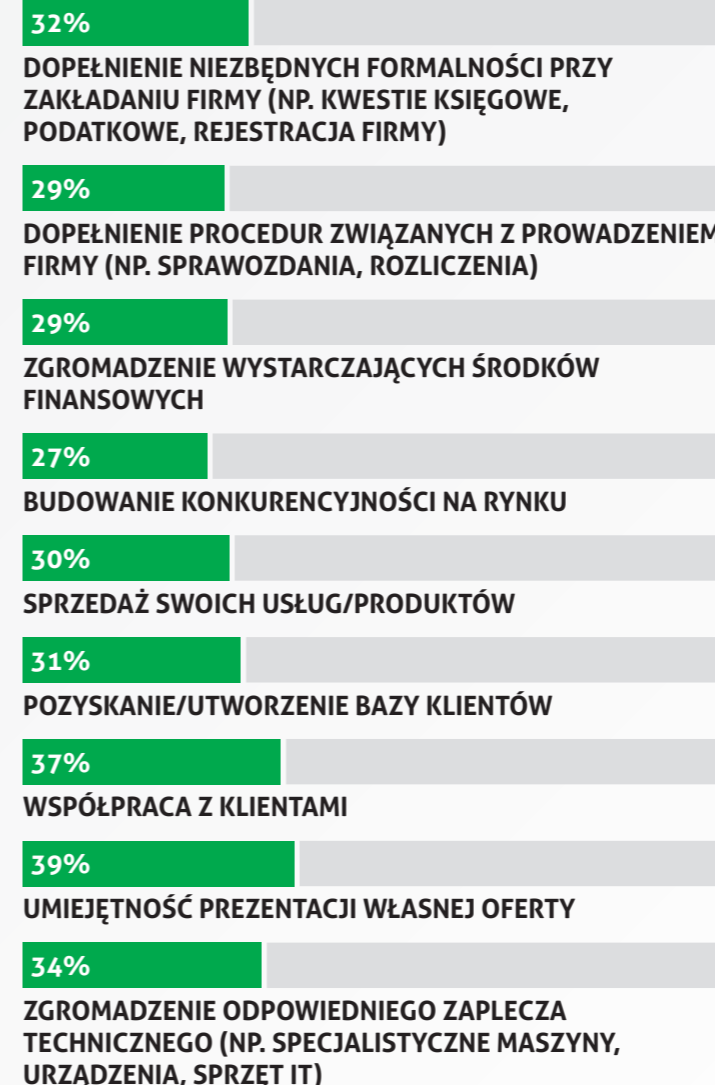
32%

DOPEŁNIENIE NIEZBĘDNYCH FORMALNOŚCI PRZY ZAKŁADANIU FIRMY (NP. KWESTIE KSIĘGOWE, PODATKOWE, REJESTRACJA FIRMY)

29%

DOPEŁNIENIE PROCEDUR ZWIĄZANYCH Z PROWADZENIEM FIRMY (NP. SPRAWOZDANIA, ROZLICZENIA)

29%

ZGROMADZENIE WYSTARCZAJĄCYCH ŚRODKÓW FINANSOWYCH

27%

BUDOWANIE KONKURENCYJNOŚCI NA RYNKU

30%

SPRZEDAŻ SWOICH USŁUG/PRODUKTÓW

31%

POZYSKANIE/UTWORZENIE BAZY KLIENTÓW

37%

WSPÓŁPRACA Z KLIENTAMI

39%

UMIEJĘTNOŚĆ PREZENTACJI WŁASNEJ OFERTY

34%

ZGROMADZENIE ODPOWIEDNIEGO ZAPLECZA TECHNICZNEGO (NP. SPECJALISTYCZNE MASZYNY, URZĄDZENIA, SPRZĘT IT)